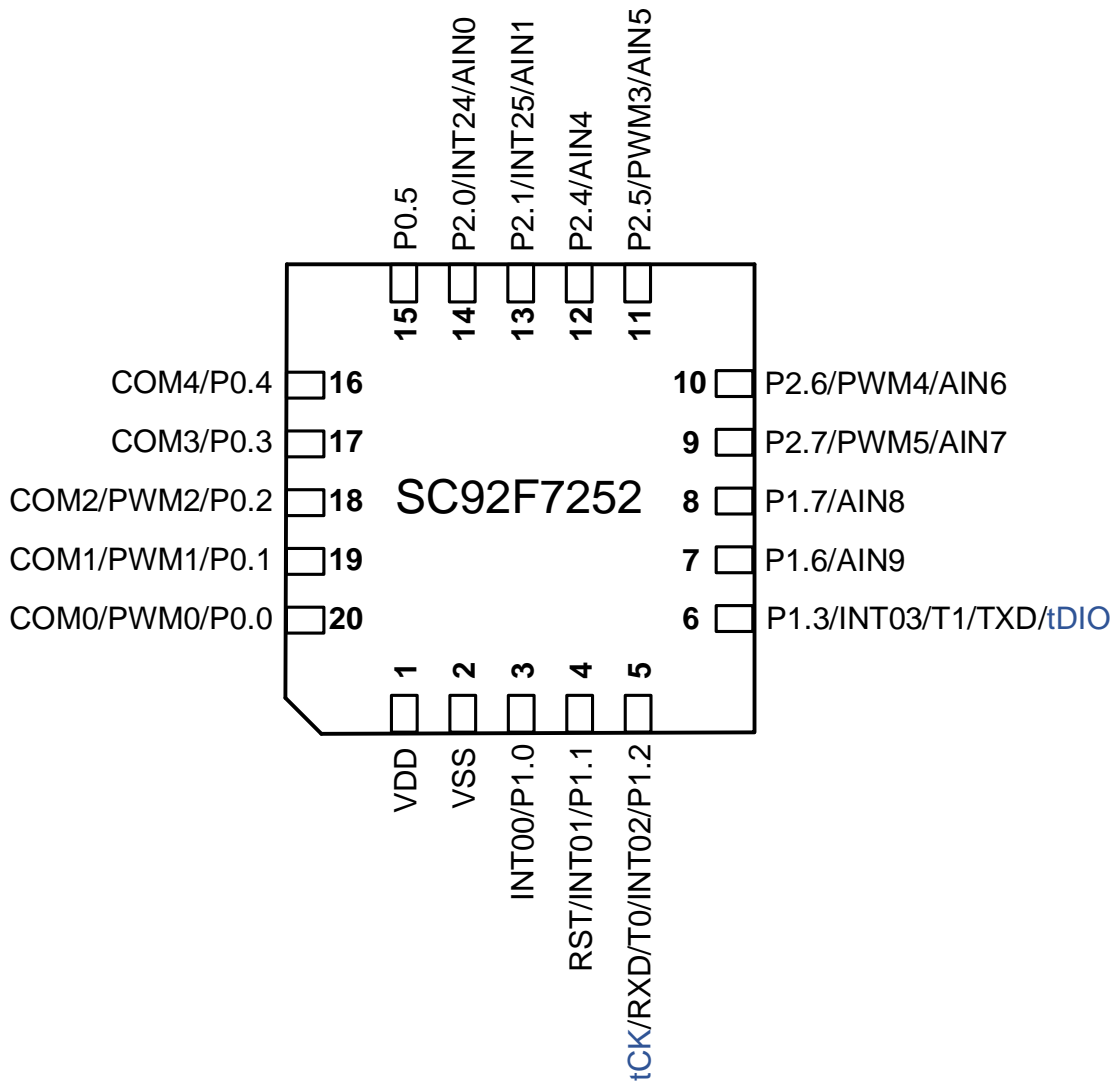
P0.5
P2.0/INT24/AIN0
P2.1/INT25/AIN1
P2.4/AIN4
P2.5/PWM3/AIN5

15 14 13 12 11

COM4/P0.4 16
COM3/P0.3 17
COM2/PWM2/P0.2 18
COM1/PWM1/P0.1 19
COM0/PWM0/P0.0 20

SC92F7252

10 P2.6/PWM4/AIN6
9 P2.7/PWM5/AIN7
8 P1.7/AIN8
7 P1.6/AIN9
6 P1.3/INT03/T1/TXD/tDIO

1 2 3 4 5

VDD
VSS
INT00/P1.0
RST/INT01/P1.1
tCK/RXD/T0/INT02/P1.2